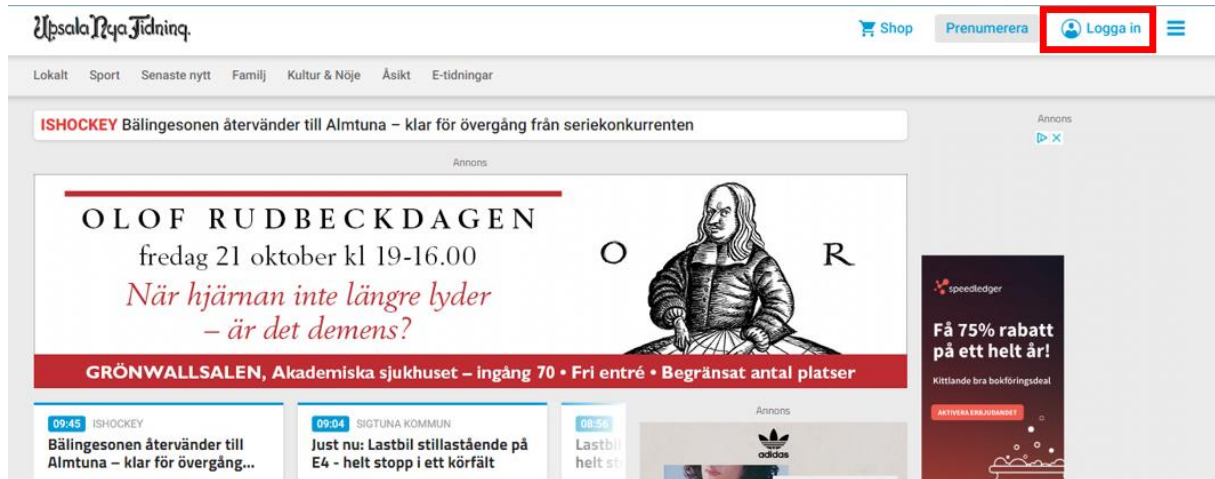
Upsala Nya Tidning

Shop

Prenumerera

Logga in

Lokalt Sport Senaste nytt Familj Kultur & Nöje Åsikt E-tidningar

ISHOCKEY Bälingesonen återvänder till Almtuna – klar för övergång från seriekonkurrenten

Annons

Annons

OLOF RUDBECKDAGEN

fredag 21 oktober kl 19-16.00

När hjärnan inte längre lyder – är det demens?

O R

GRÖNWALLSALEN, Akademiska sjukhuset – ingång 70 • Fri entré • Begränsat antal platser

speedledger

Få 75% rabatt på ett helt år!

Kittlande bra bokföringsdeal

AKTIVERA ERBJUDANDET

09:45 ISHOCKEY

Bälingesonen återvänder till Almtuna – klar för övergång...

09:04 SIGTUNA KOMMUN

Just nu: Lastbil stillastående på E4 - helt stopp i ett körfält

08:56

Lastbil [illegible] helt st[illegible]

Annons

adidas